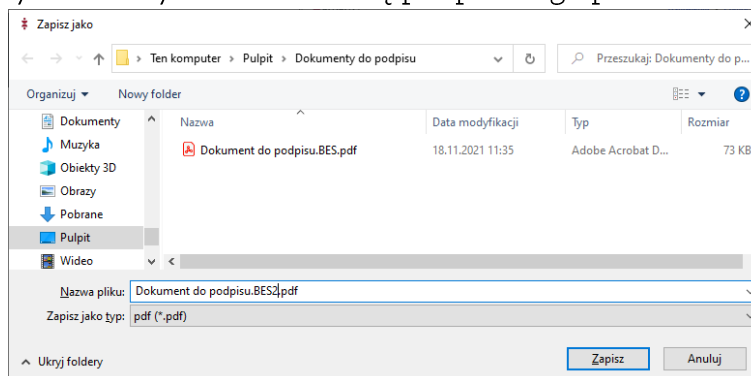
Zapisz jako

Ten komputer > Pulpit > Dokumenty do podpisu

Przeszukaj: Dokumenty do p...

Organizuj ▾ Nowy folder

Dokumenty
Muzyka
Obiekty 3D
Obrazy
Pobrane
Pulpit
Wideo

| Nazwa | Data modyfikacji | Typ | Rozmiar |
|---|---|---|---|
| Dokument do podpisu.BES.pdf | 18.11.2021 11:35 | Adobe Acrobat D... | 73 KB |

Nazwa pliku: Dokument do podpisu.BES2.pdf
Zapisz jako typ: pdf (*.pdf)

Ukryj foldery

Zapisz Anuluj